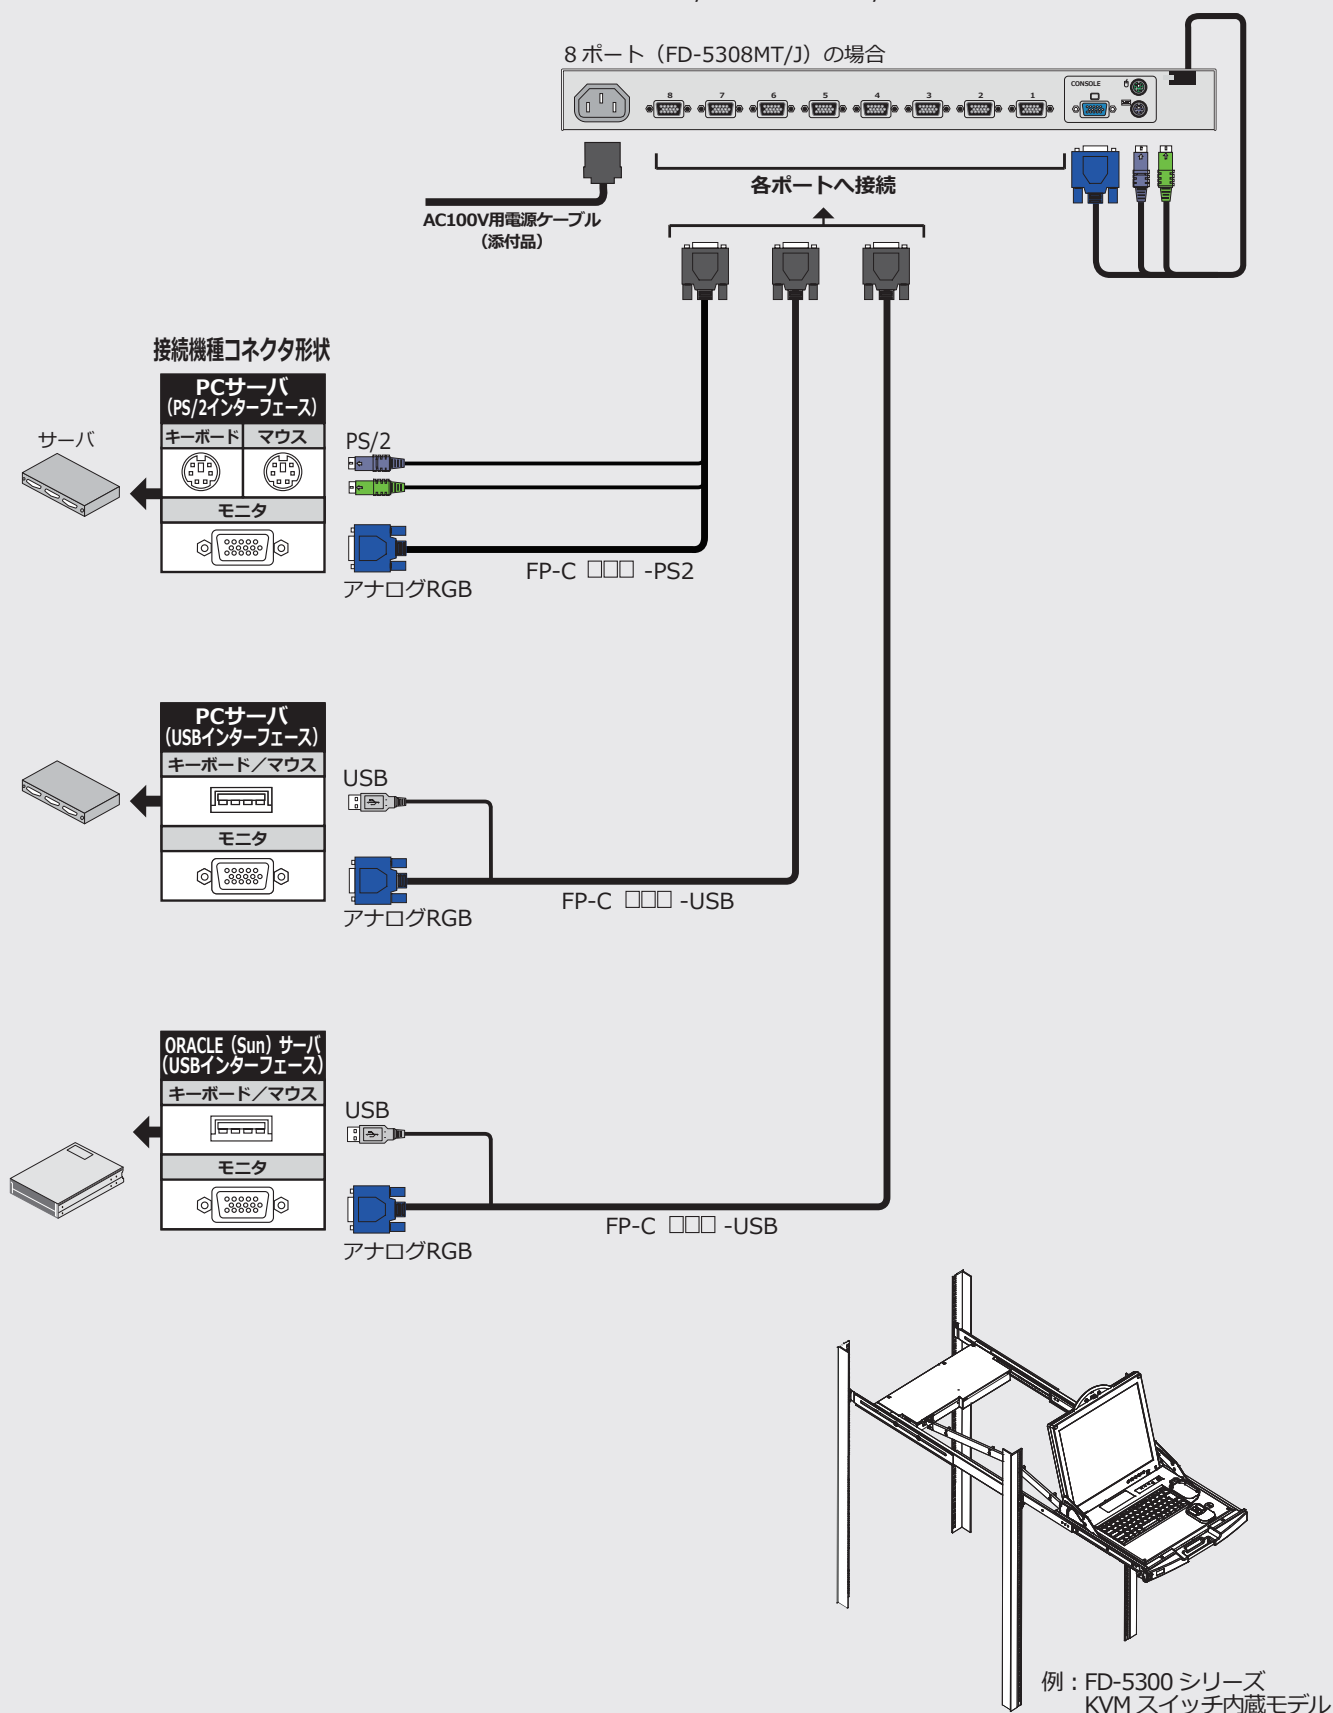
8 ポート（FD-5308MT/J）の場合

CONSOLE

8 7 6 5 4 3 2 1

各ポートへ接続

AC100V用電源ケーブル
（添付品）

接続機種コネクタ形状

PCサーバ
（PS/2インターフェース）

| キーボード | マウス |
|---|---|

モニタ

サーバ

PS/2

アナログRGB

FP-C □□□ -PS2

PCサーバ
（USBインターフェース）

キーボード／マウス

モニタ

USB

アナログRGB

FP-C □□□ -USB

ORACLE（Sun）サーバ
（USBインターフェース）

キーボード／マウス

モニタ

USB

アナログRGB

FP-C □□□ -USB

例：FD-5300 シリーズ
KVM スイッチ内蔵モデル